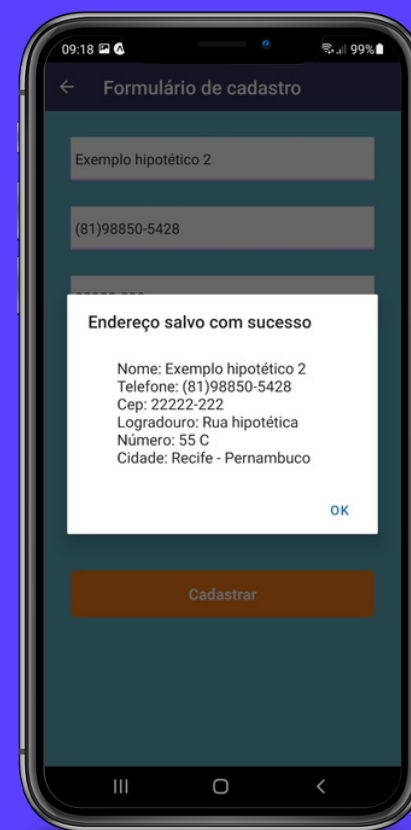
09:18

99%

Formulário de cadastro

Exemplo hipotético 2

(81)98850-5428

Endereço salvo com sucesso

Nome: Exemplo hipotético 2
Telefone: (81)98850-5428
Cep: 22222-222
Logradouro: Rua hipotética
Número: 55 C
Cidade: Recife - Pernambuco

OK

Cadastrar